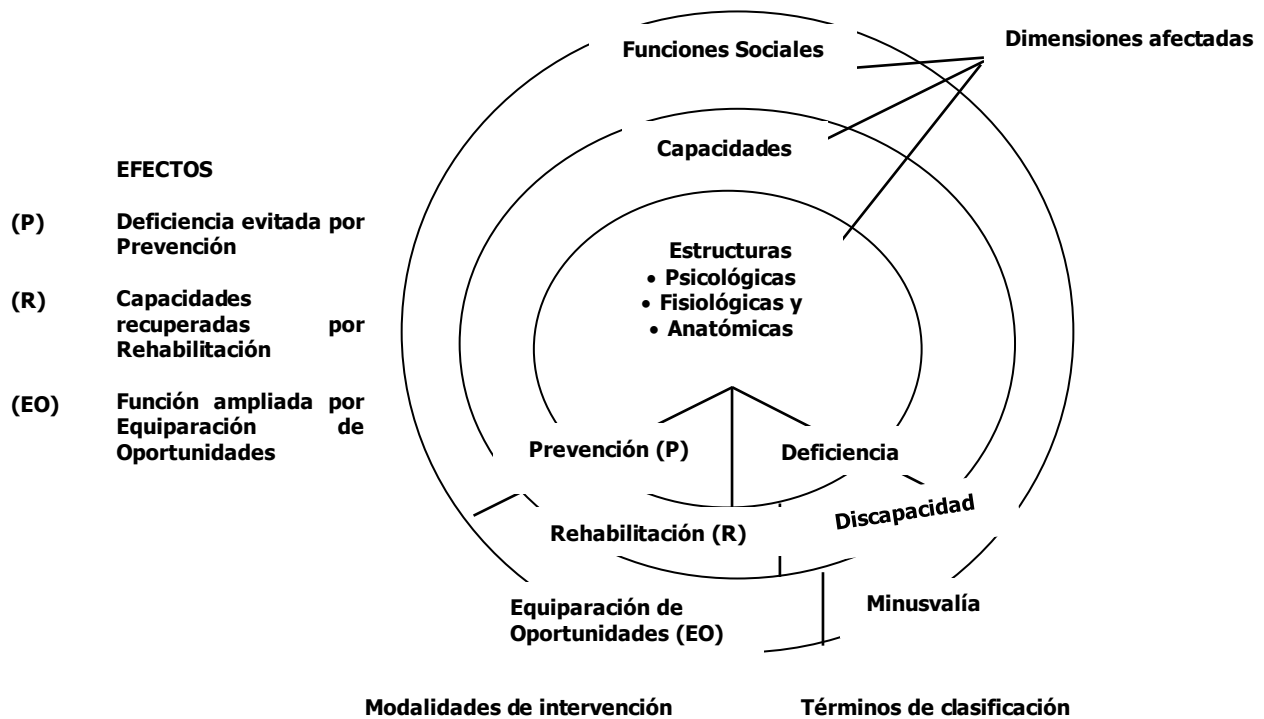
Funciones Sociales

Dimensiones afectadas

Capacidades

EFECTOS

(P) Deficiencia evitada por Prevención

(R) Capacidades recuperadas por Rehabilitación

(EO) Función ampliada por Equiparación de Oportunidades

Estructuras
• Psicológicas
• Fisiológicas y
• Anatómicas

Prevención (P)

Deficiencia

Discapacidad

Rehabilitación (R)

Equiparación de Oportunidades (EO)

Minusvalía

Modalidades de intervención

Términos de clasificación